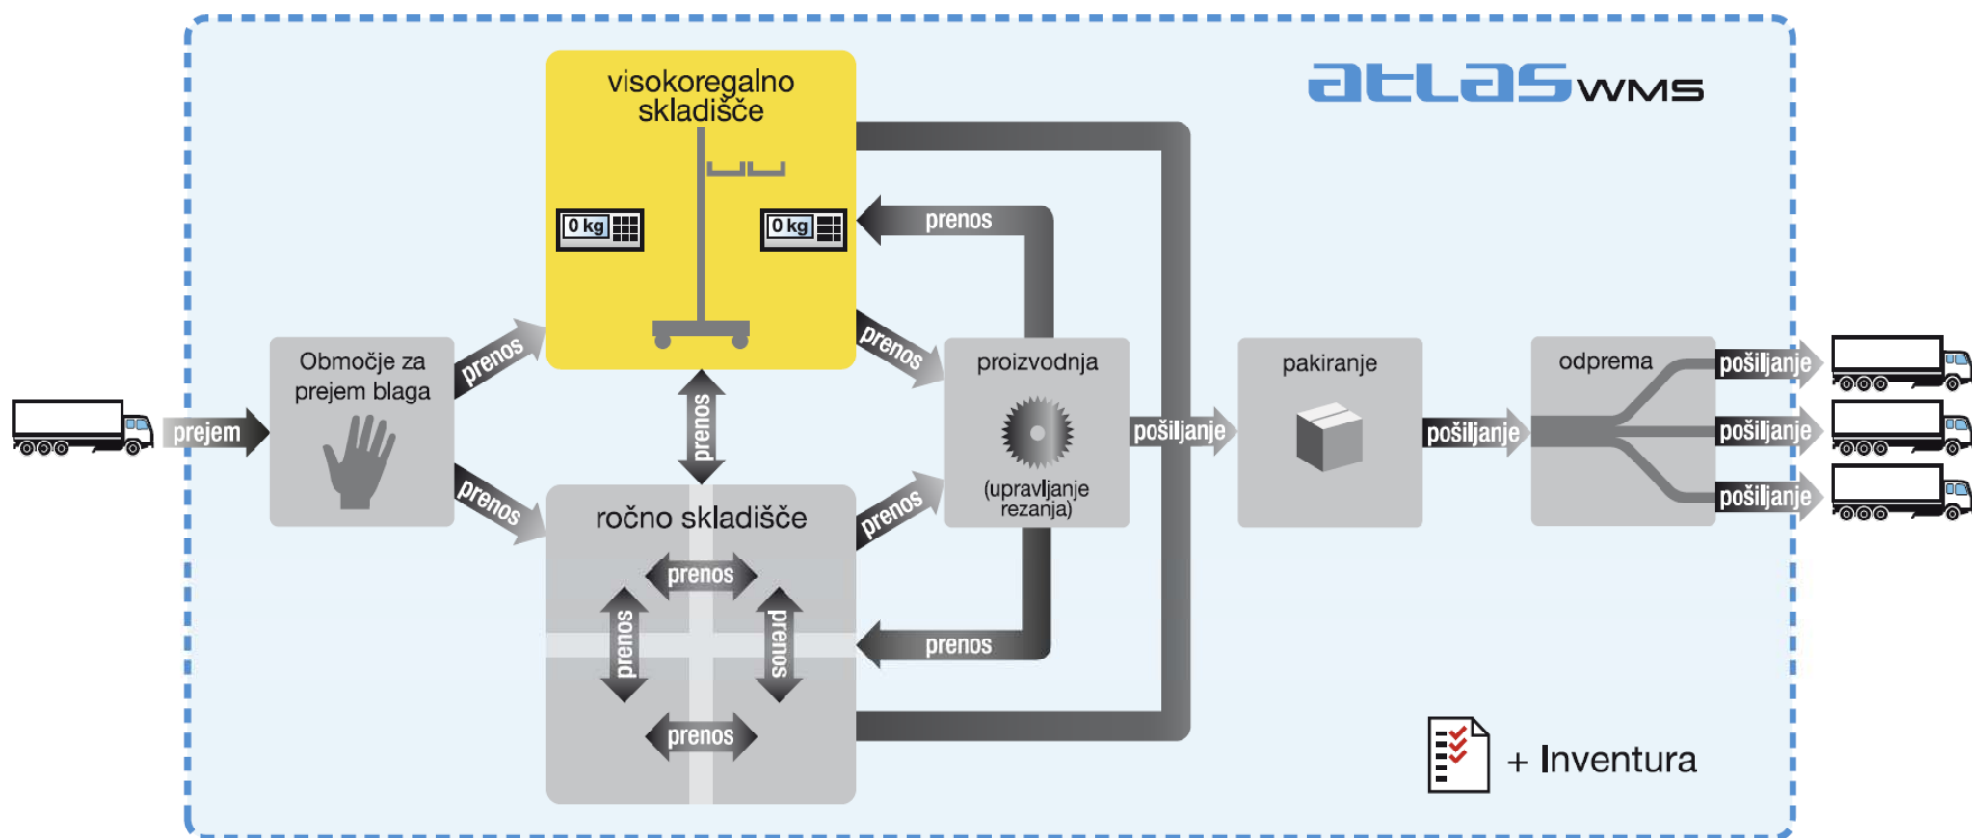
atlas wms

visokoregalno skladišče

0 kg

0 kg

prenos

Območje za prejem blaga

prejem

prenos

prenos

prenos

prenos

proizvodnja

(upravljanje rezanja)

pošiljanje

pakiranje

pošiljanje

odprema

pošiljanje

pošiljanje

pošiljanje

ročno skladišče

prenos

prenos

prenos

prenos

prenos

prenos

+ Inventura